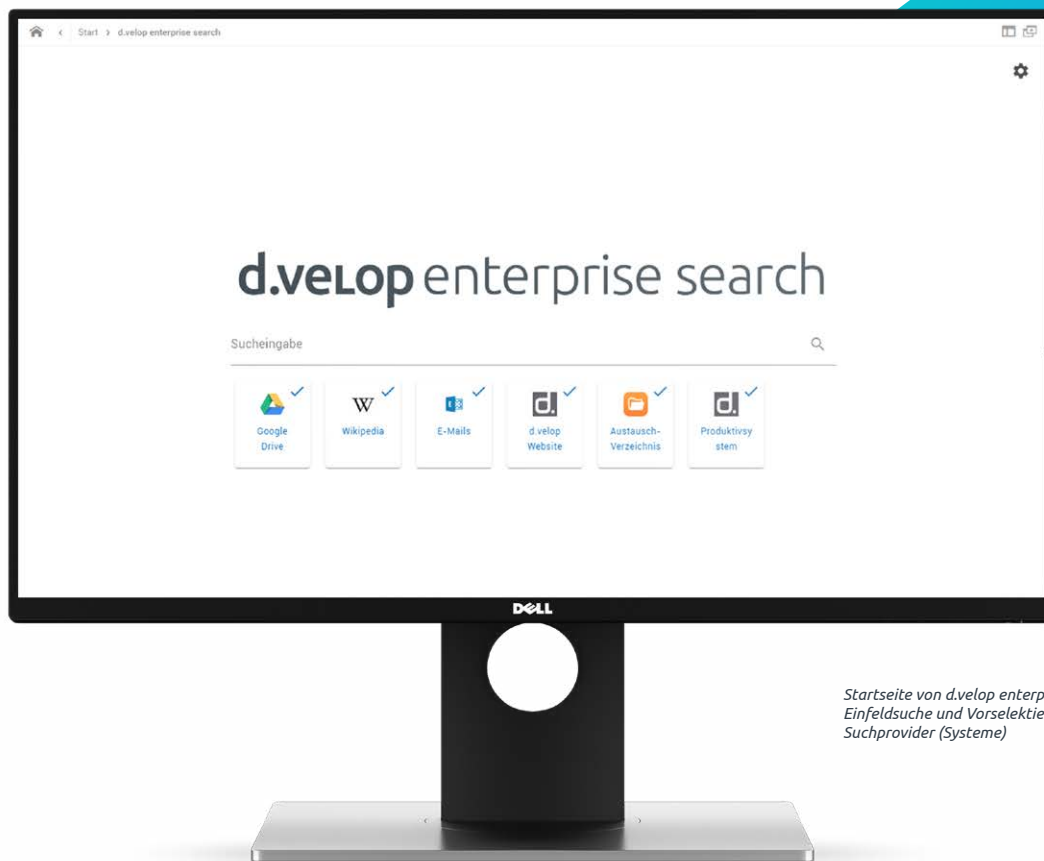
Start › d.velop enterprise search

d.velop enterprise search

Sucheingabe

Google Drive

Wikipedia

E-Mails

d.velop Website

Austausch-Verzeichnis

Produktivsystem

DELL

Startseite von d.velop enterp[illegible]
Einfeldsuche und Vorselektie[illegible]
Suchprovider (Systeme)